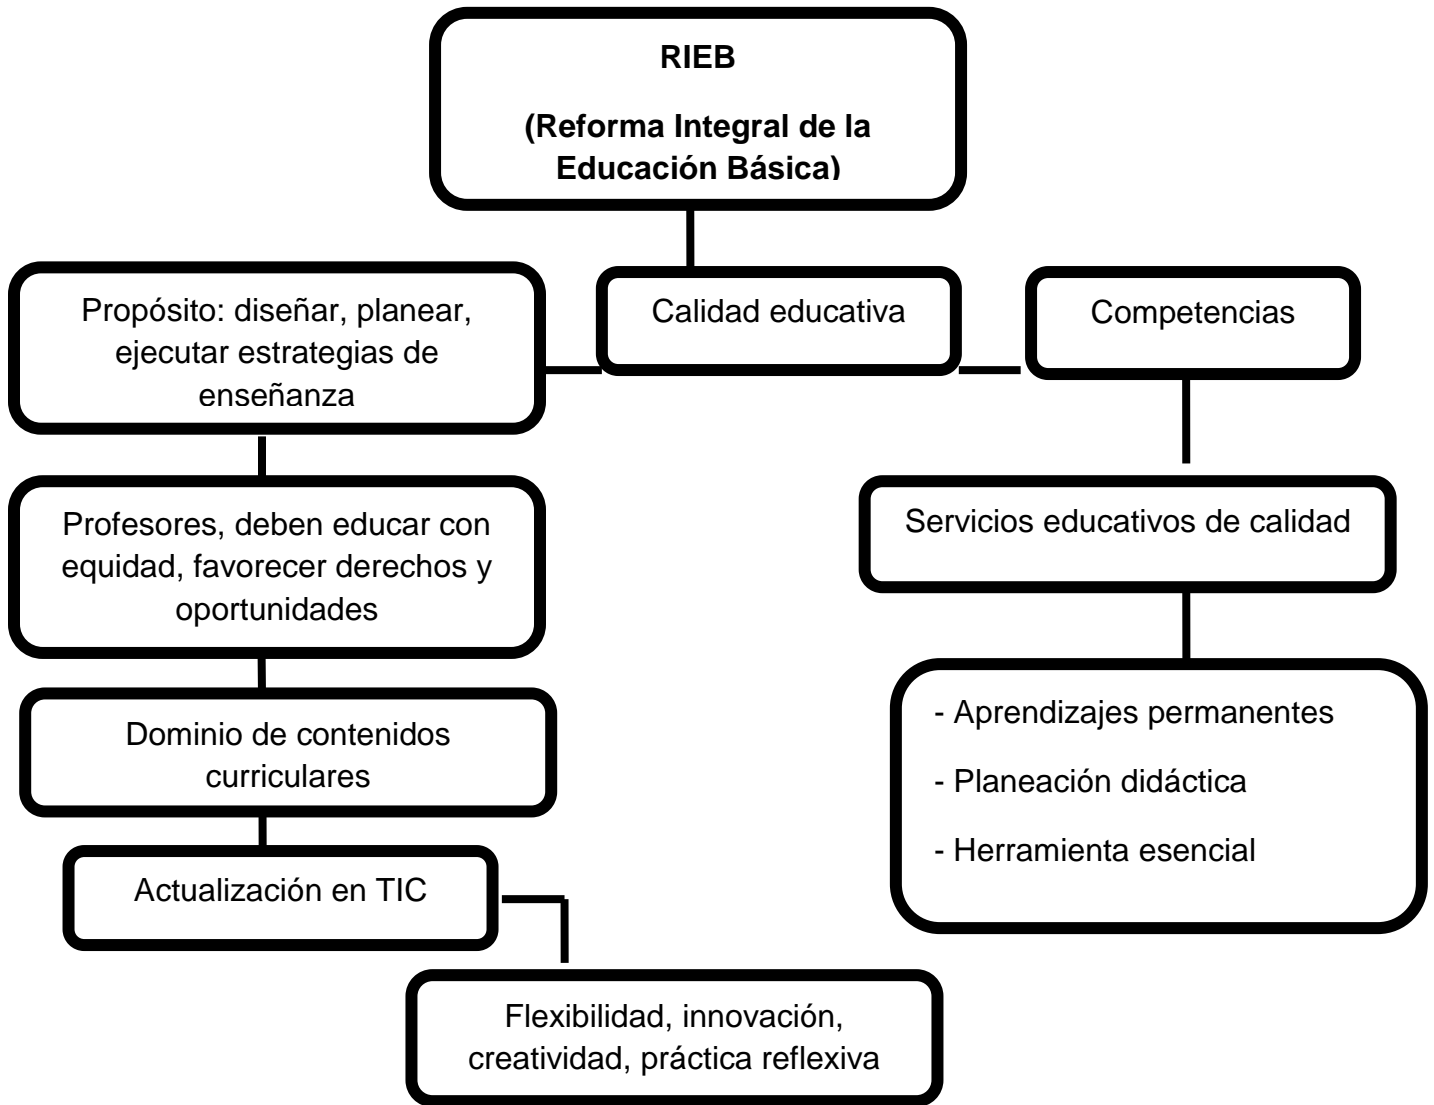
RIEB

(Reforma Integral de la Educación Básica)

Propósito: diseñar, planear, ejecutar estrategias de enseñanza

Calidad educativa

Competencias

Profesores, deben educar con equidad, favorecer derechos y oportunidades

Servicios educativos de calidad

Dominio de contenidos curriculares

- Aprendizajes permanentes

- Planeación didáctica

- Herramienta esencial

Actualización en TIC

Flexibilidad, innovación, creatividad, práctica reflexiva